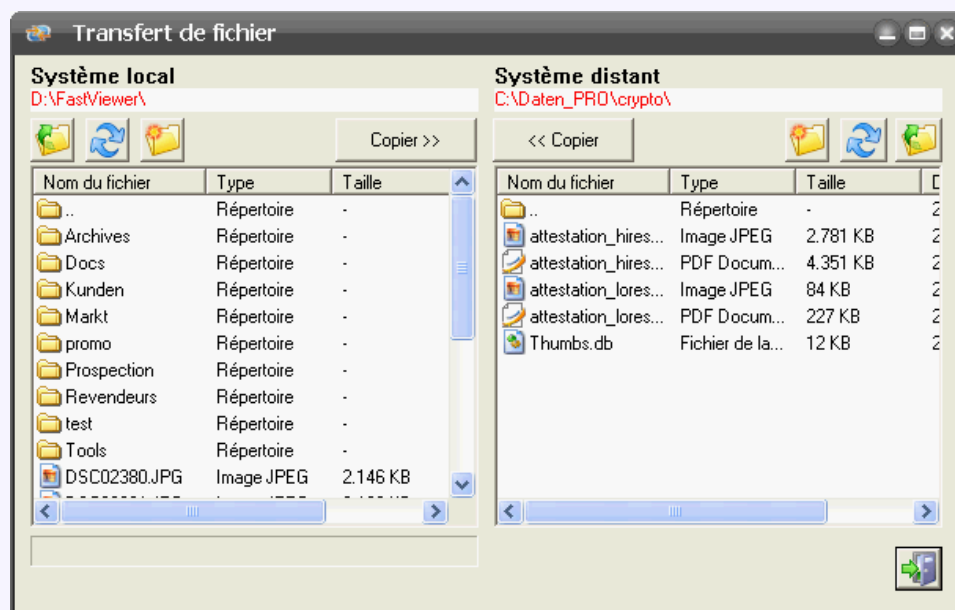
Transfert de fichier

Système local
D:\FastViewer\

Copier >>

| Nom du fichier | Type | Taille |
|---|---|---|
| .. | Répertoire | - |
| Archives | Répertoire | - |
| Docs | Répertoire | - |
| Kunden | Répertoire | - |
| Markt | Répertoire | - |
| promo | Répertoire | - |
| Prospection | Répertoire | - |
| Revendeurs | Répertoire | - |
| test | Répertoire | - |
| Tools | Répertoire | - |
| DSC02380.JPG | Image JPEG | 2.146 KB |
| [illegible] | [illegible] | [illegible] |

Système distant
C:\Daten_PRO\crypto\

<< Copier

| Nom du fichier | Type | Taille | D |
|---|---|---|---|
| .. | Répertoire | - | 2 |
| attestation_hires... | Image JPEG | 2.781 KB | 2 |
| attestation_hires... | PDF Docum... | 4.351 KB | 2 |
| attestation_lores... | Image JPEG | 84 KB | 2 |
| attestation_lores... | PDF Docum... | 227 KB | 2 |
| Thumbs.db | Fichier de la... | 12 KB | 2 |